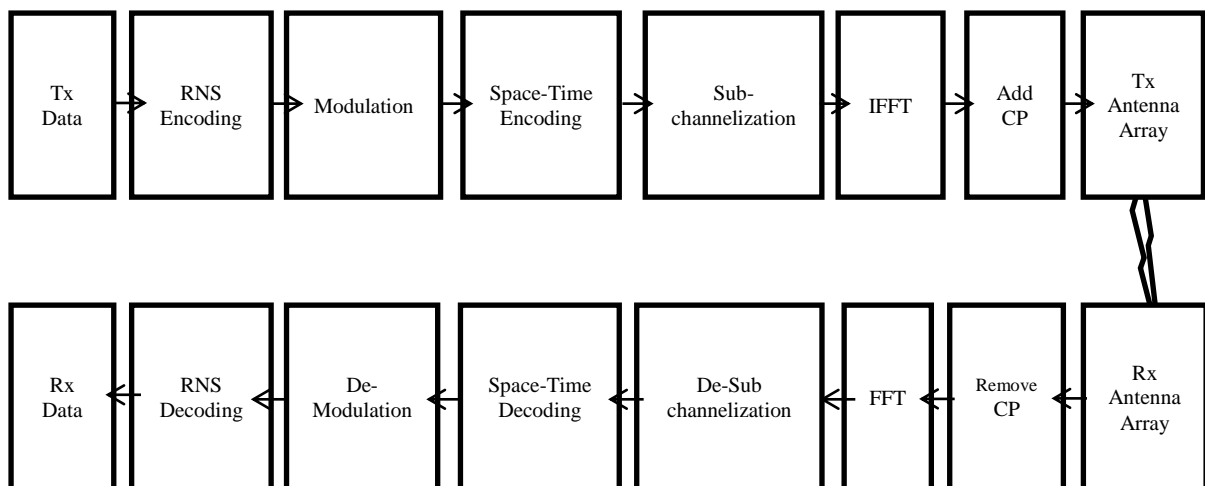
Tx Data

RNS Encoding

Modulation

Space-Time Encoding

Sub-channelization

IFFT

Add CP

Tx Antenna Array

Rx Data

RNS Decoding

De-Modulation

Space-Time Decoding

De-Sub channelization

FFT

Remove CP

Rx Antenna Array